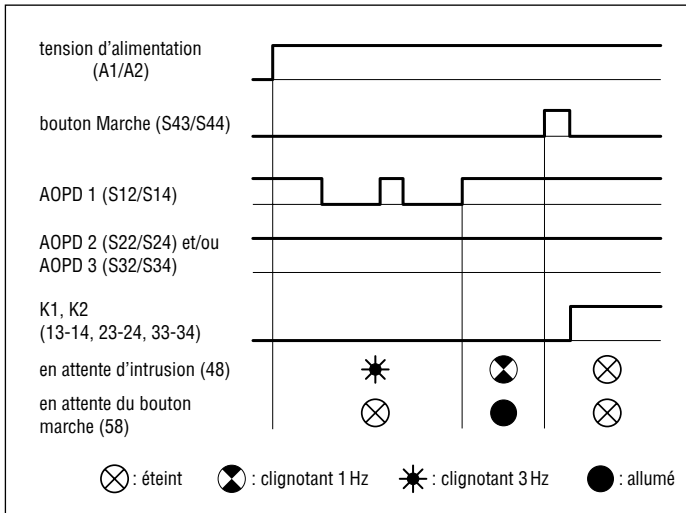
tension d'alimentation (A1/A2)

bouton Marche (S43/S44)

AOPD 1 (S12/S14)

AOPD 2 (S22/S24) et/ou AOPD 3 (S32/S34)

K1, K2 (13-14, 23-24, 33-34)

en attente d'intrusion (48)

en attente du bouton marche (58)

: éteint : clignotant 1 Hz : clignotant 3 Hz : allumé